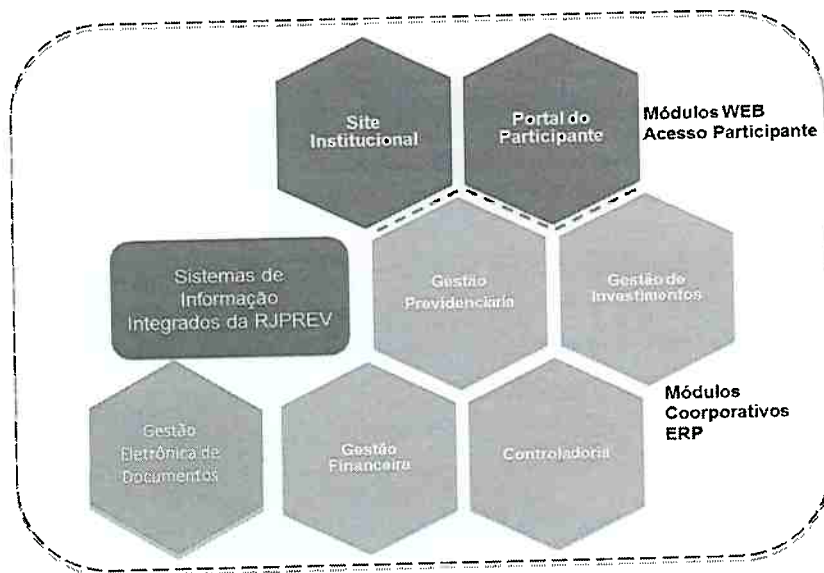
Site Institucional

Portal do Participante

Módulos WEB
Acesso Participante

Sistemas de Informação Integrados da RJPREV

Gestão Previdenciária

Gestão de Investimentos

Módulos
Coorporativos
ERP

Gestão Eletrônica de Documentos

Gestão Financeira

Controladoria